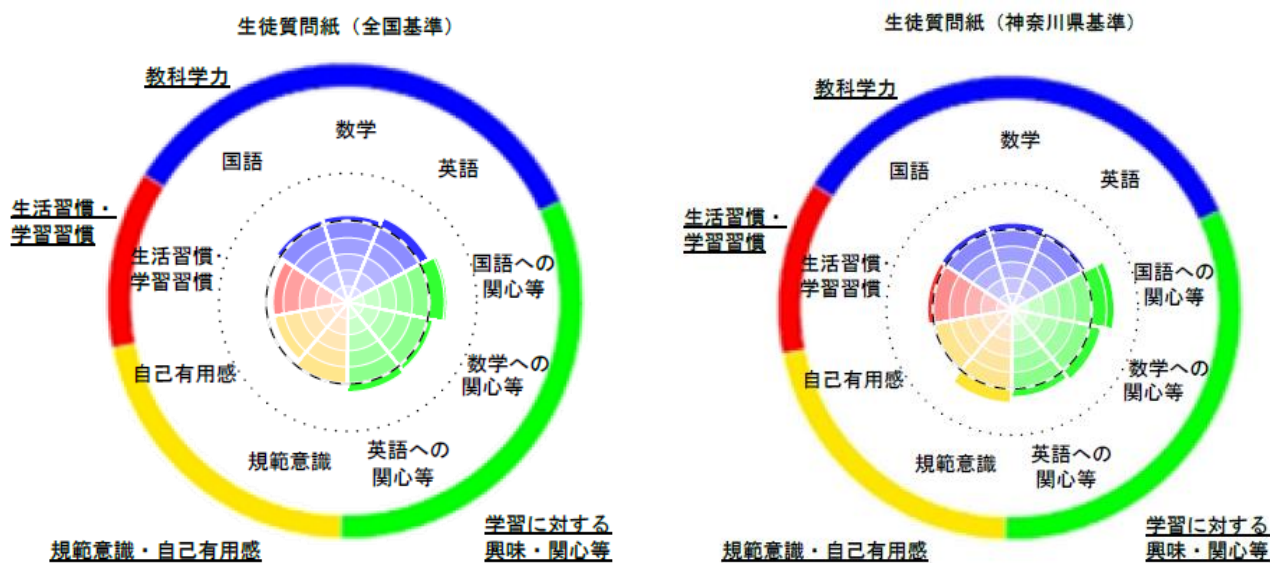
生徒質問紙（全国基準）

教科学力

生活習慣・学習習慣

数学

国語

英語

国語への関心等

生活習慣・学習習慣

数学への関心等

自己有用感

規範意識

英語への関心等

規範意識・自己有用感

学習に対する興味・関心等

生徒質問紙（神奈川県基準）

教科学力

生活習慣・学習習慣

数学

国語

英語

国語への関心等

生活習慣・学習習慣

数学への関心等

自己有用感

規範意識

英語への関心等

規範意識・自己有用感

学習に対する興味・関心等